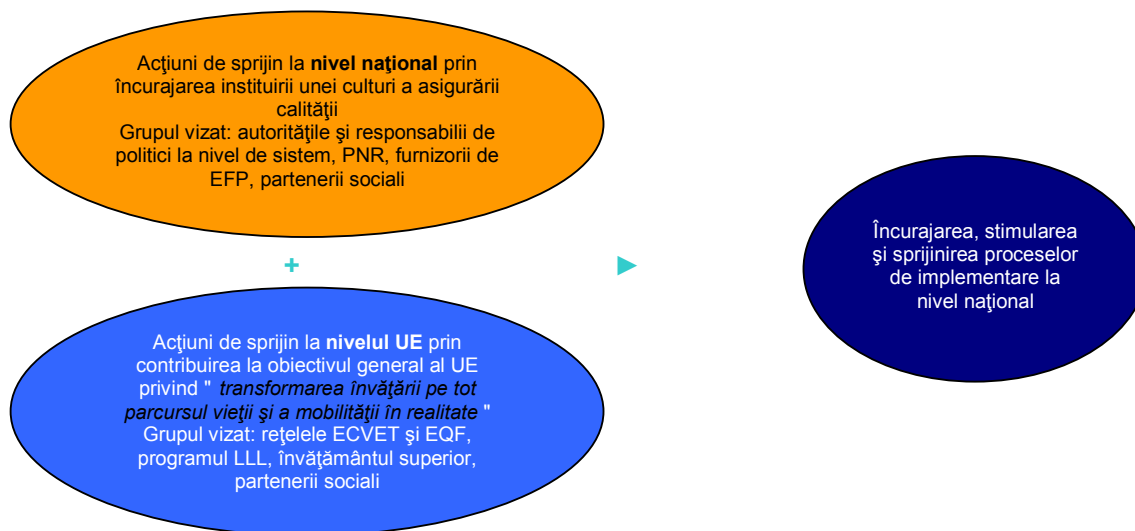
Acţiuni de sprijin la **nivel naţional** prin încurajarea instituirii unei culturi a asigurării calităţii
Grupul vizat: autorităţile şi responsabilii de politici la nivel de sistem, PNR, furnizorii de EFP, partenerii sociali

+

Acţiuni de sprijin la **nivelul UE** prin contribuirea la obiectivul general al UE privind " *transformarea învăţării pe tot parcursul vieţii şi a mobilităţii în realitate* "
Grupul vizat: reţelele ECVET şi EQF, programul LLL, învăţământul superior, partenerii sociali

►

Încurajarea, stimularea şi sprijinirea proceselor de implementare la nivel naţional